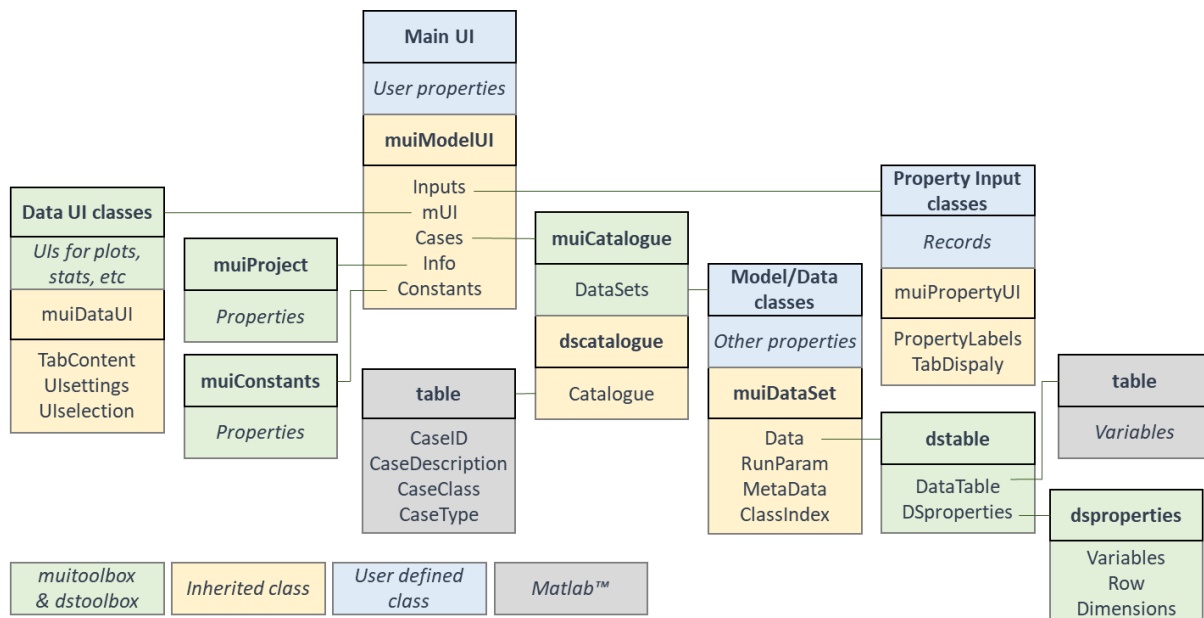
Main UI

User properties

muiModelUI

Inputs
mUI
Cases
Info
Constants

Data UI classes

UIs for plots, stats, etc

muiDataUI

TabContent
UIsettings
UIselection

muiProject

Properties

muiConstants

Properties

muiCatalogue

DataSets

dscatalogue

Catalogue

table

CaseID
CaseDescription
CaseClass
CaseType

Model/Data classes

Other properties

muiDataSet

Data
RunParam
MetaData
ClassIndex

Property Input classes

Records

muiPropertyUI

PropertyLabels
TabDispaly

dstable

DataTable
DSproperties

table

Variables

dsproperties

Variables
Row
Dimensions

muitoolbox & dstoolbox

Inherited class

User defined class

Matlab™